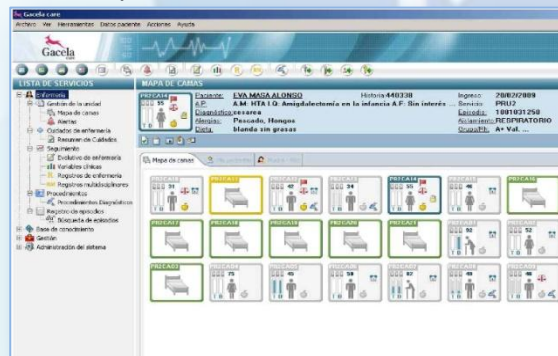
Gacela care

Archivo Ver Herramientas Datos paciente Acciones Ayuda

Gacela

LISTA DE SERVICIOS

Enfermería
Gestión de la unidad
Mapa de camas
Alertas
Cuidados de enfermería
Resumen de Cuidados
Seguimiento
Evolutivo de enfermería
Variables clínicas
Registros de enfermería
Registros multidisciplinares
Procedimientos
Procedimientos Diagnósticos
Registro de episodios
Búsqueda de episodios
Base de conocimiento
Gestión
Administración del sistema

MAPA DE CAMAS

PRUCA14

Paciente: EVA MAGA ALONSO
Historia 440338
A.P.: A.M: HTA I.Q: Amigdalectomía en la infancia A.F: Sin interés ...
Diagnóstico: cesarea
Alergias: Pescado, Hongos
Dieta: blanda sin grasas

Ingreso: 20/02/2009
Servicio: PRU2
Episodio: 1001031250
Actividad: RESPIRATORIO
Grupo/Rh: A+ Val. ...

Mapa de camas

PRUCA11
PRUCA12
PRUCA13
PRUCA14
PRUCA15
PRUCA16
PRUCA17
PRUCA18
PRUCA19
PRUCA20
PRUCA21
PRUCA22
PRUCA23
PRUCA24
PRUCA25
PRUCA26
PRUCA27
PRUCA28
PRUCA29
PRUCA30